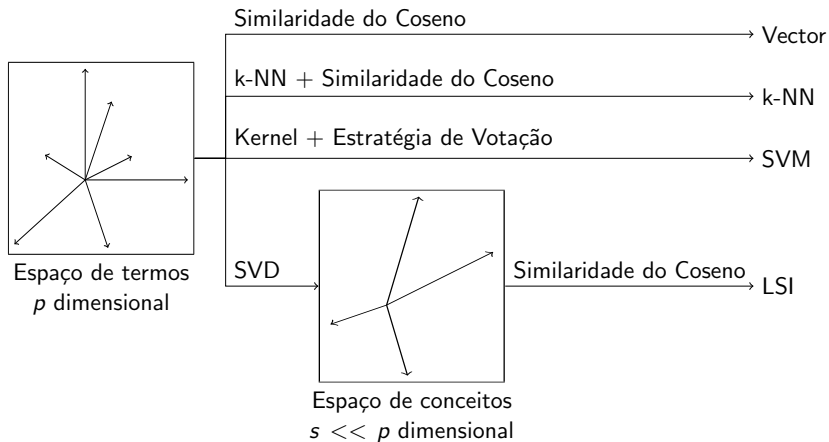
Similaridade do Coseno

Vector

k-NN + Similaridade do Coseno

k-NN

Kernel + Estratégia de Votação

SVM

SVD

Similaridade do Coseno

LSI

Espaço de termos $p$ dimensional

Espaço de conceitos $s << p$ dimensional